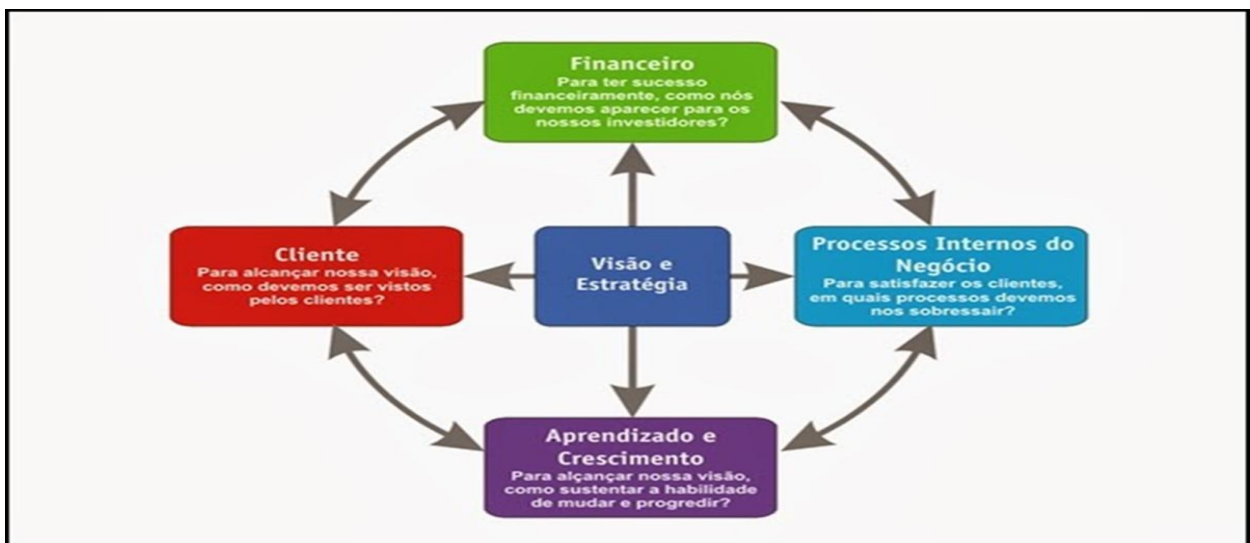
Financeiro
Para ter sucesso financeiramente, como nós devemos aparecer para os nossos investidores?

Cliente
Para alcançar nossa visão, como devemos ser vistos pelos clientes?

Visão e Estratégia

Processos Internos do Negócio
Para satisfazer os clientes, em quais processos devemos nos sobressair?

Aprendizado e Crescimento
Para alçançar nossa visão, como sustentar a habilidade de mudar e progredir?